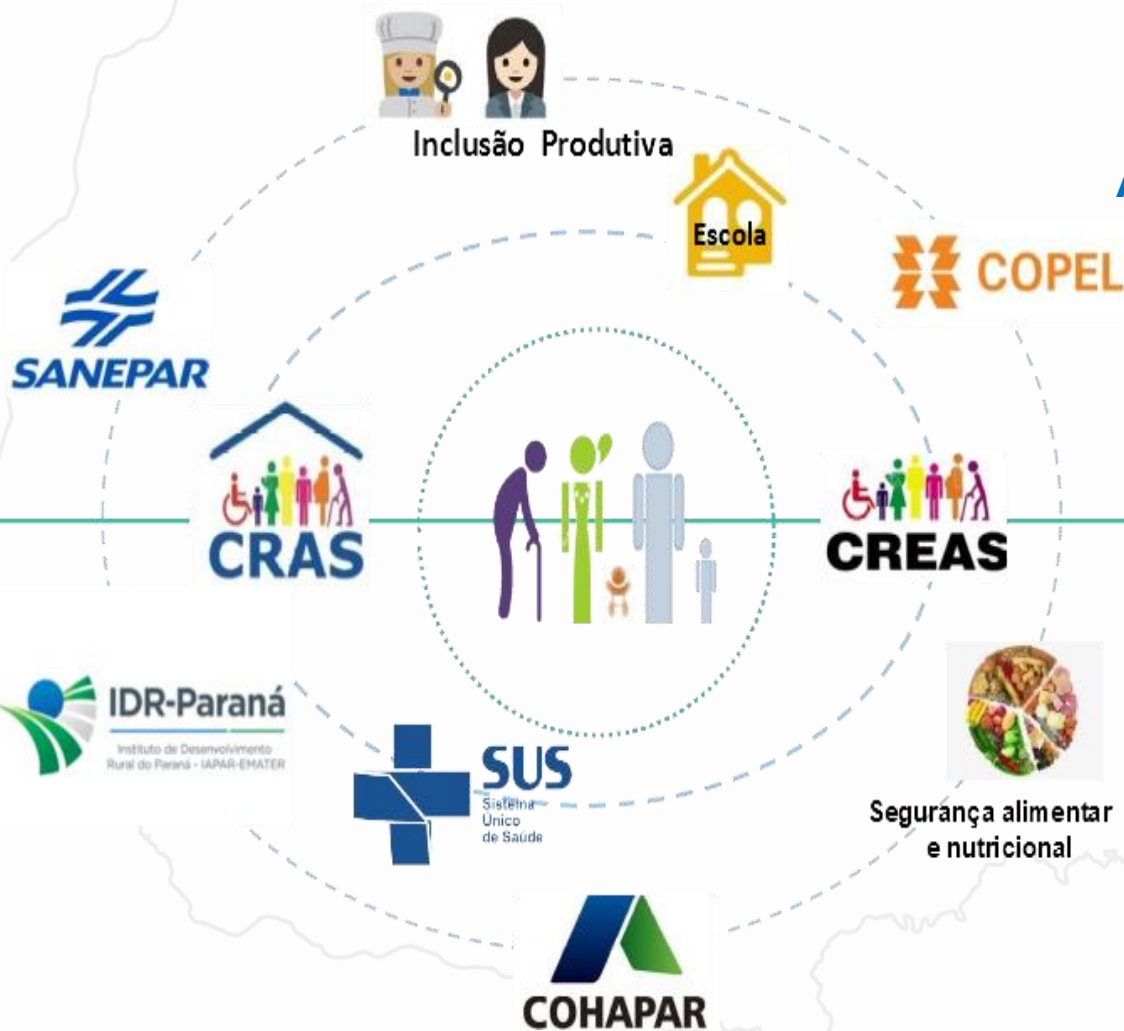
Inclusão Produtiva

Escola

COPEL

SANEPAR

CRAS

CREAS

IDR-Paraná

Instituto de Desenvolvimento Rural do Paraná - IAPAR-EMATER

SUS

Sistema Único de Saúde

Segurança alimentar e nutricional

COHAPAR